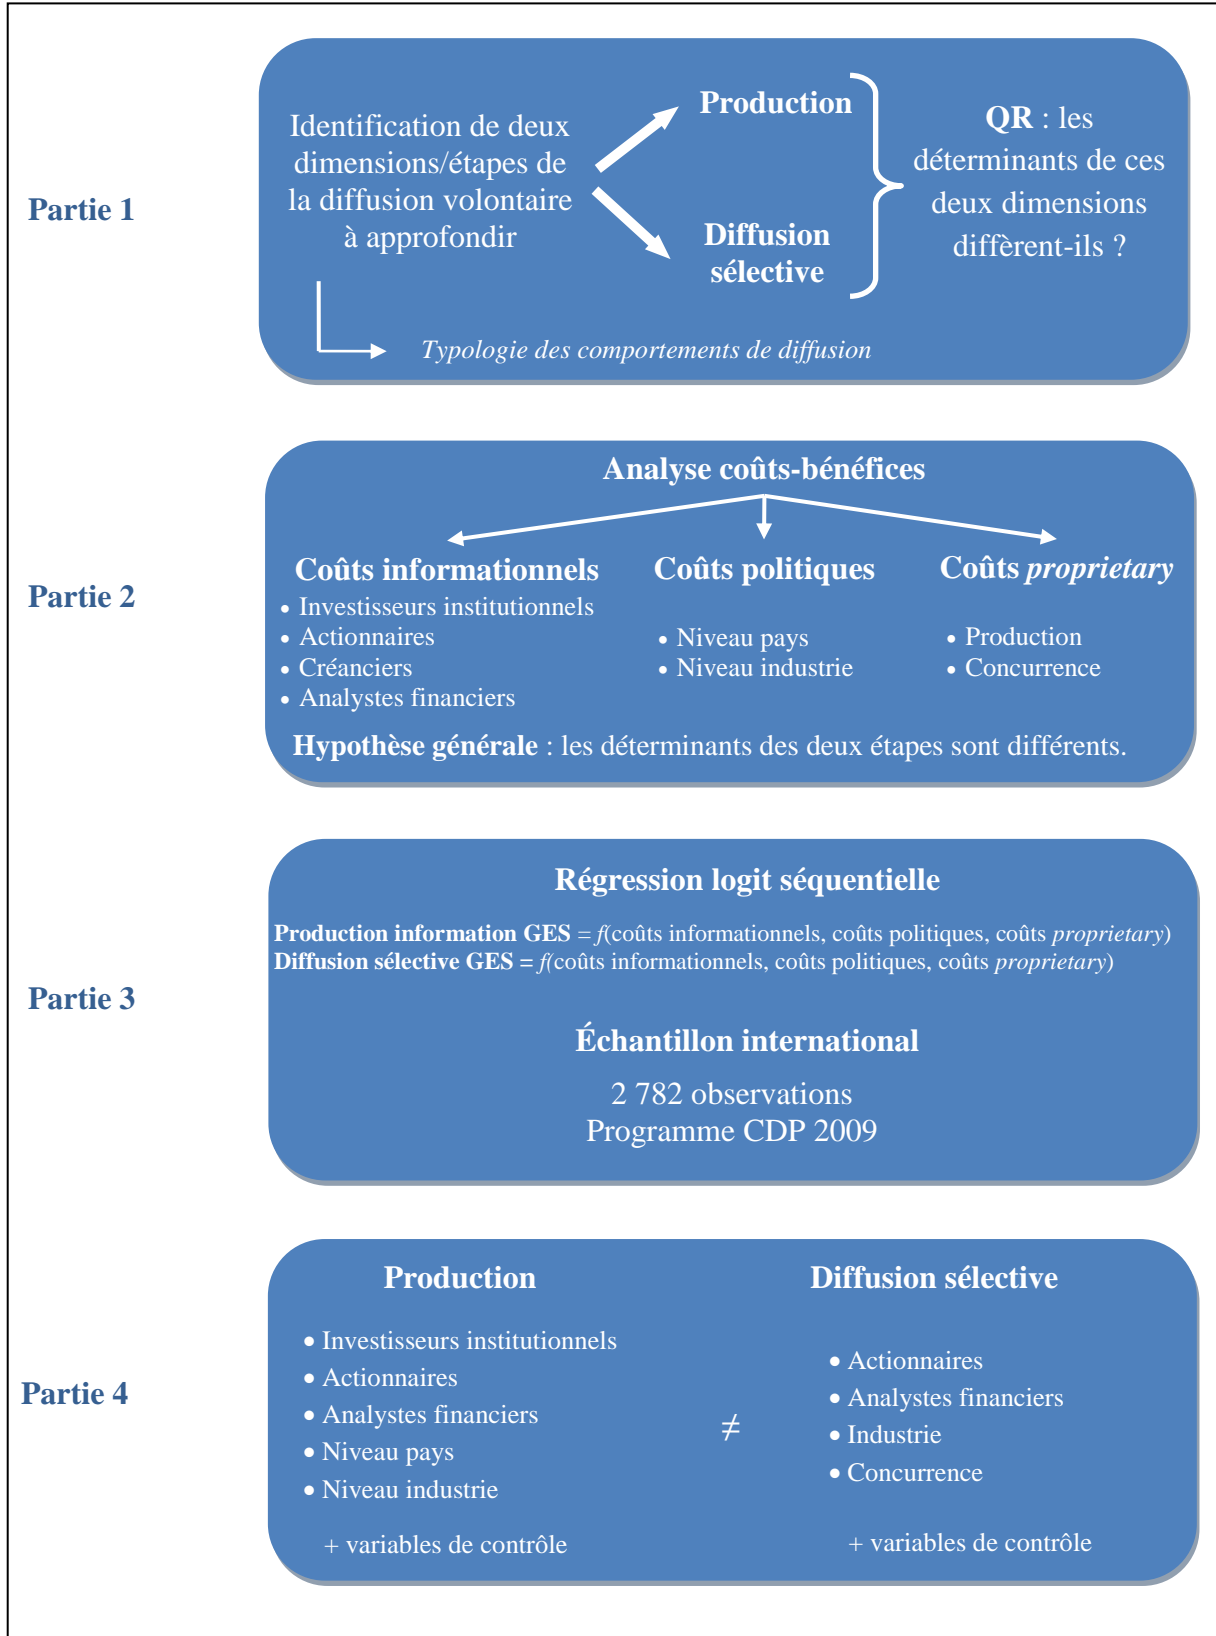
Partie 1

Identification de deux dimensions/étapes de la diffusion volontaire à approfondir

Production

Diffusion sélective

QR : les déterminants de ces deux dimensions diffèrent-ils ?

Typologie des comportements de diffusion

Partie 2

Analyse coûts-bénéfices

Coûts informationnels
• Investisseurs institutionnels
• Actionnaires
• Créanciers
• Analystes financiers

Coûts politiques
• Niveau pays
• Niveau industrie

Coûts *proprietary*
• Production
• Concurrence

**Hypothèse générale** : les déterminants des deux étapes sont différents.

Partie 3

Régression logit séquentielle

**Production information GES** = *f*(coûts informationnels, coûts politiques, coûts *proprietary*)
**Diffusion sélective GES** = *f*(coûts informationnels, coûts politiques, coûts *proprietary*)

Échantillon international

2 782 observations
Programme CDP 2009

Partie 4

Production
• Investisseurs institutionnels
• Actionnaires
• Analystes financiers
• Niveau pays
• Niveau industrie

+ variables de contrôle

$\neq$

Diffusion sélective
• Actionnaires
• Analystes financiers
• Industrie
• Concurrence

+ variables de contrôle